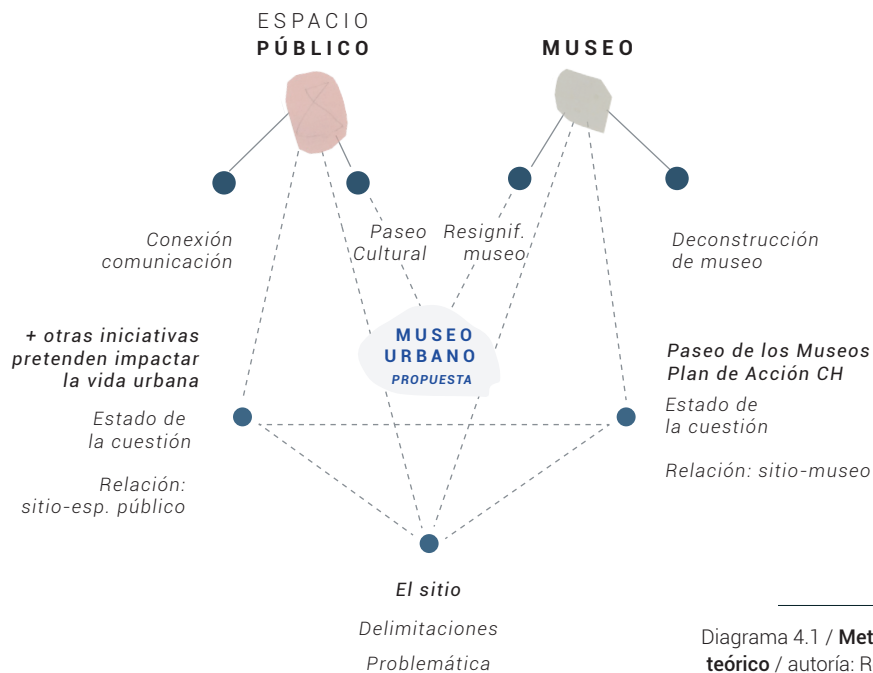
ESPACIO
PÚBLICO

MUSEO

Conexión
comunicación

Paseo
Cultural

Resignif.
museo

Deconstrucción
de museo

+ otras iniciativas
pretenden impactar
la vida urbana

MUSEO
URBANO
PROPUESTA

Paseo de los Museos
Plan de Acción CH

Estado de
la cuestión

Estado de
la cuestión

Relación:
sitio-esp. público

Relación: sitio-museo

El sitio

Delimitaciones

Problemática

Diagrama 4.1 / Met
teórico / autoría: R